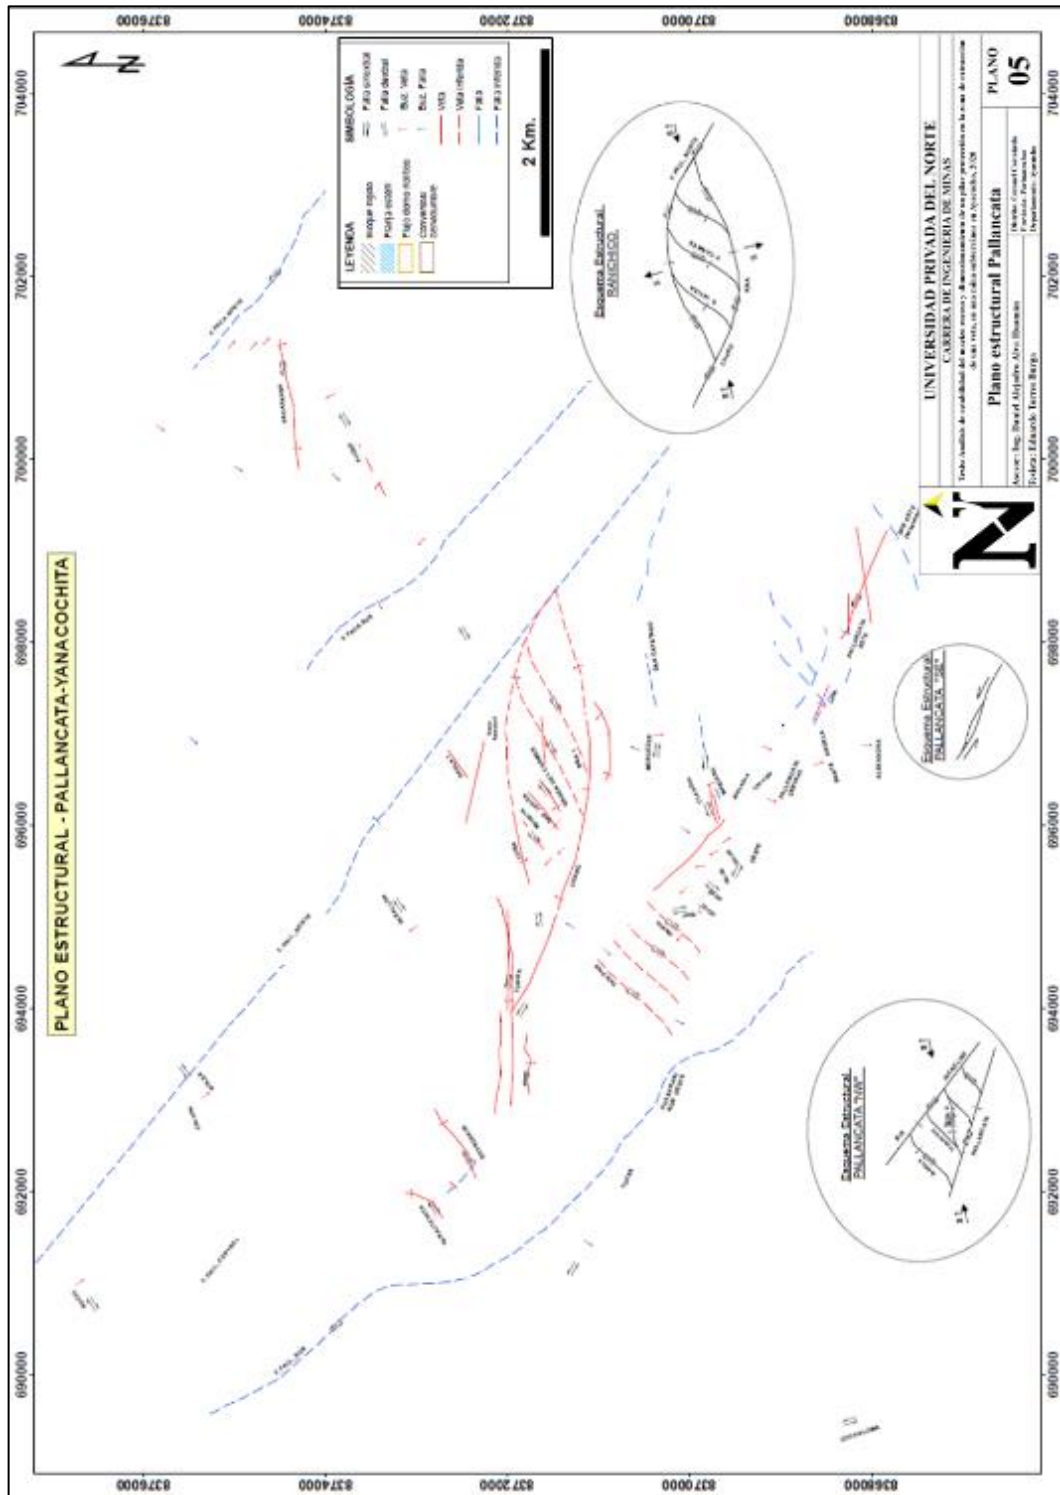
PLANO ESTRUCTURAL - PALLANCATA-YANACOCHITA

LEYENDA

Bloque rígido

Franja sigmoide

Flujo domo macroso

Convergencia estructural

SIMBOLOGÍA

Falla direccional

Falla dextral

Buz. Veta

Buz. Falla

Veta

Veta inferida

Falla

Falla inferida

2 Km.

Esquema Estructural RANICHICO

Esquema Estructural PALLANCATA "SE"

Esquema Estructural PALLANCATA "NW"

UNIVERSIDAD PRIVADA DEL NORTE

CARRERA DE INGENIERÍA DE MINAS

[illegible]

Plano estructural Pallancata

Asesor: Ing. Daniel Alejandro Alva Huamán

Fecha: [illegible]

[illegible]

PLANO

05

690000 692000 694000 696000 698000 700000 702000 704000

8376000 8374000 8372000 8370000 8368000